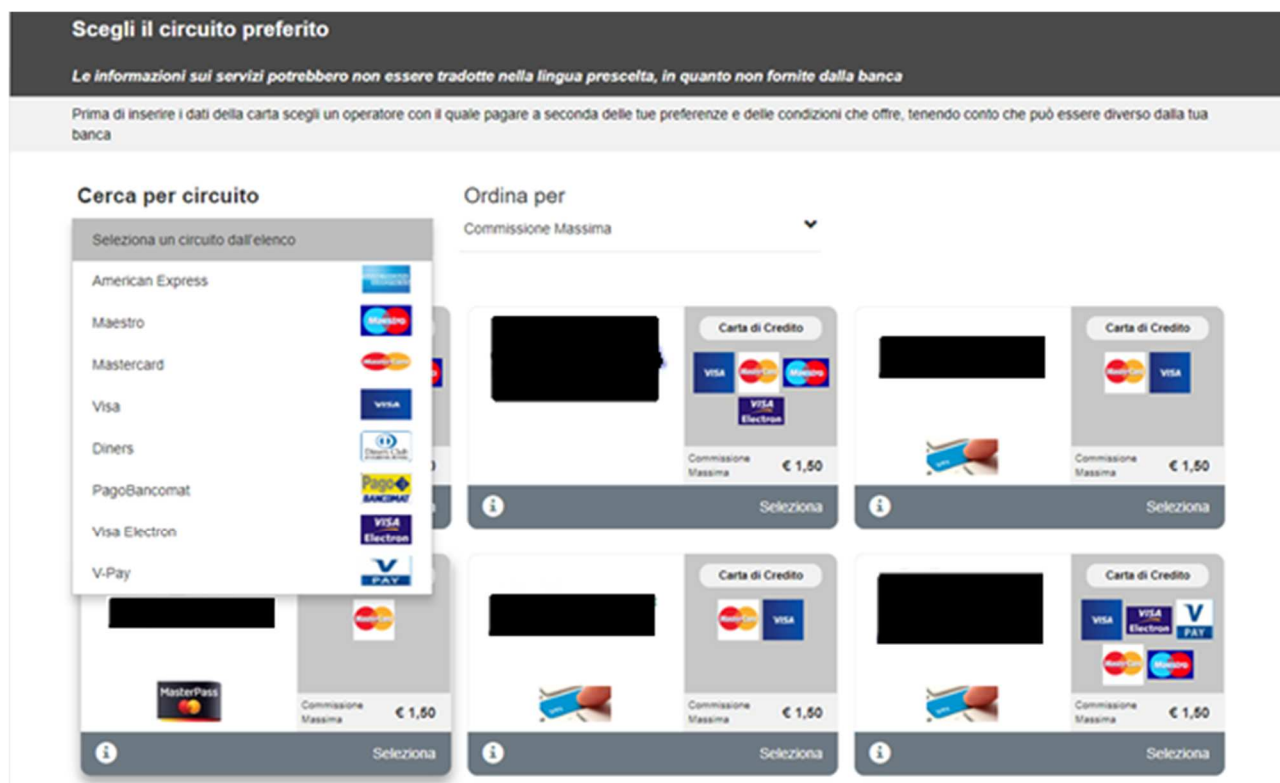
Scegli il circuito preferito

Le informazioni sui servizi potrebbero non essere tradotte nella lingua prescelta, in quanto non fornite dalla banca

Prima di inserire i dati della carta scegli un operatore con il quale pagare a seconda delle tue preferenze e delle condizioni che offre, tenendo conto che può essere diverso dalla tua banca

Cerca per circuito

Seleziona un circuito dall'elenco

American Express

Maestro

Mastercard

Visa

Diners

PagoBancomat

Visa Electron

V-Pay

Ordina per

Commissione Massima

Carta di Credito

VISA

Maestro

VISA Electron

Commissione Massima € 1,50

Seleziona

Carta di Credito

VISA

Commissione Massima € 1,50

Seleziona

MasterPass

Commissione Massima € 1,50

Seleziona

Carta di Credito

VISA

Commissione Massima € 1,50

Seleziona

Carta di Credito

VISA

VISA Electron

V PAY

Maestro

Commissione Massima € 1,50

Seleziona